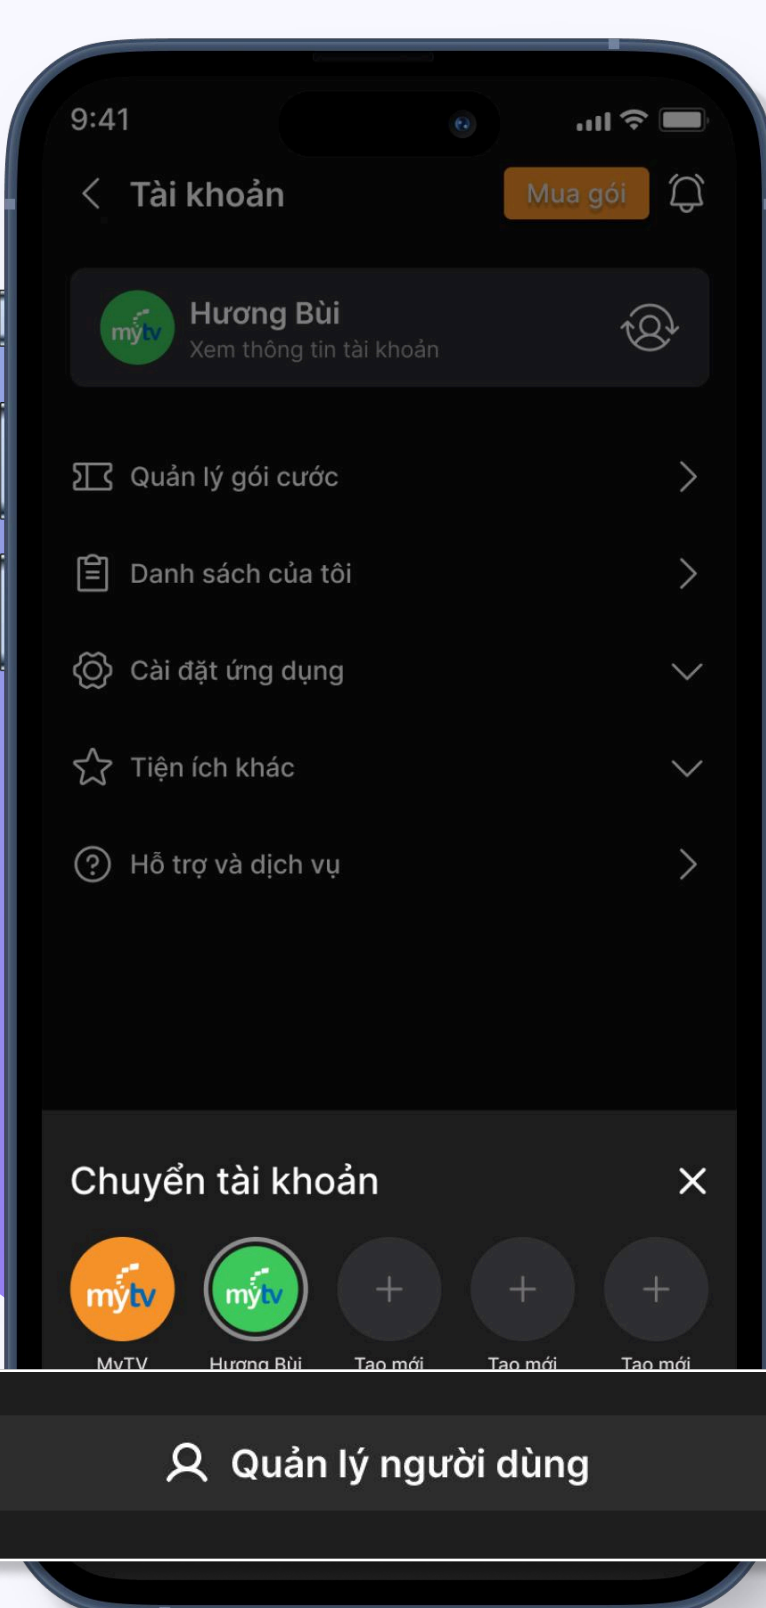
9:41

Tài khoản

Mua gói

mytv

Hương Bùi
Xem thông tin tài khoản

Quản lý gói cước

Danh sách của tôi

Cài đặt ứng dụng

Tiện ích khác

Hỗ trợ và dịch vụ

Chuyển tài khoản

mytv
MyTV

mytv
Hương Bùi

Tạo mới

Tạo mới

Tạo mới

Quản lý người dùng